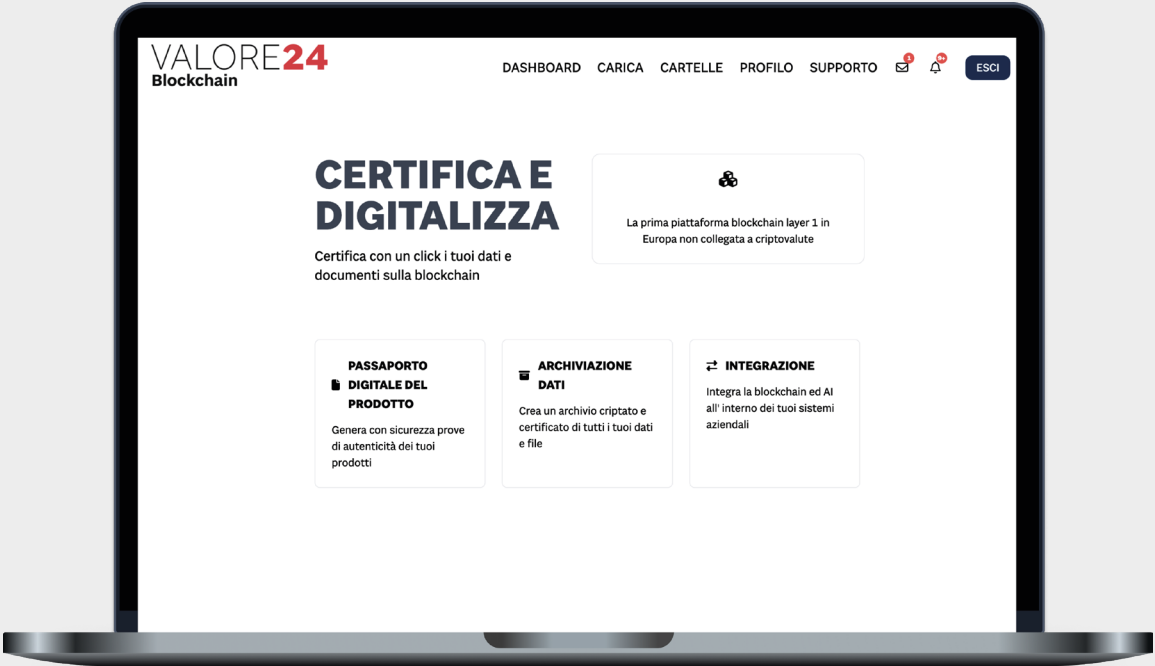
VALORE24
Blockchain

DASHBOARD CARICA CARTELLE PROFILO SUPPORTO 3 9+ ESCI

CERTIFICA E DIGITALIZZA

Certifica con un click i tuoi dati e documenti sulla blockchain

La prima piattaforma blockchain layer 1 in Europa non collegata a criptovalute

PASSAPORTO DIGITALE DEL PRODOTTO

Genera con sicurezza prove di autenticità dei tuoi prodotti

ARCHIVIAZIONE DATI

Crea un archivio criptato e certificato di tutti i tuoi dati e file

INTEGRAZIONE

Integra la blockchain ed AI all' interno dei tuoi sistemi aziendali